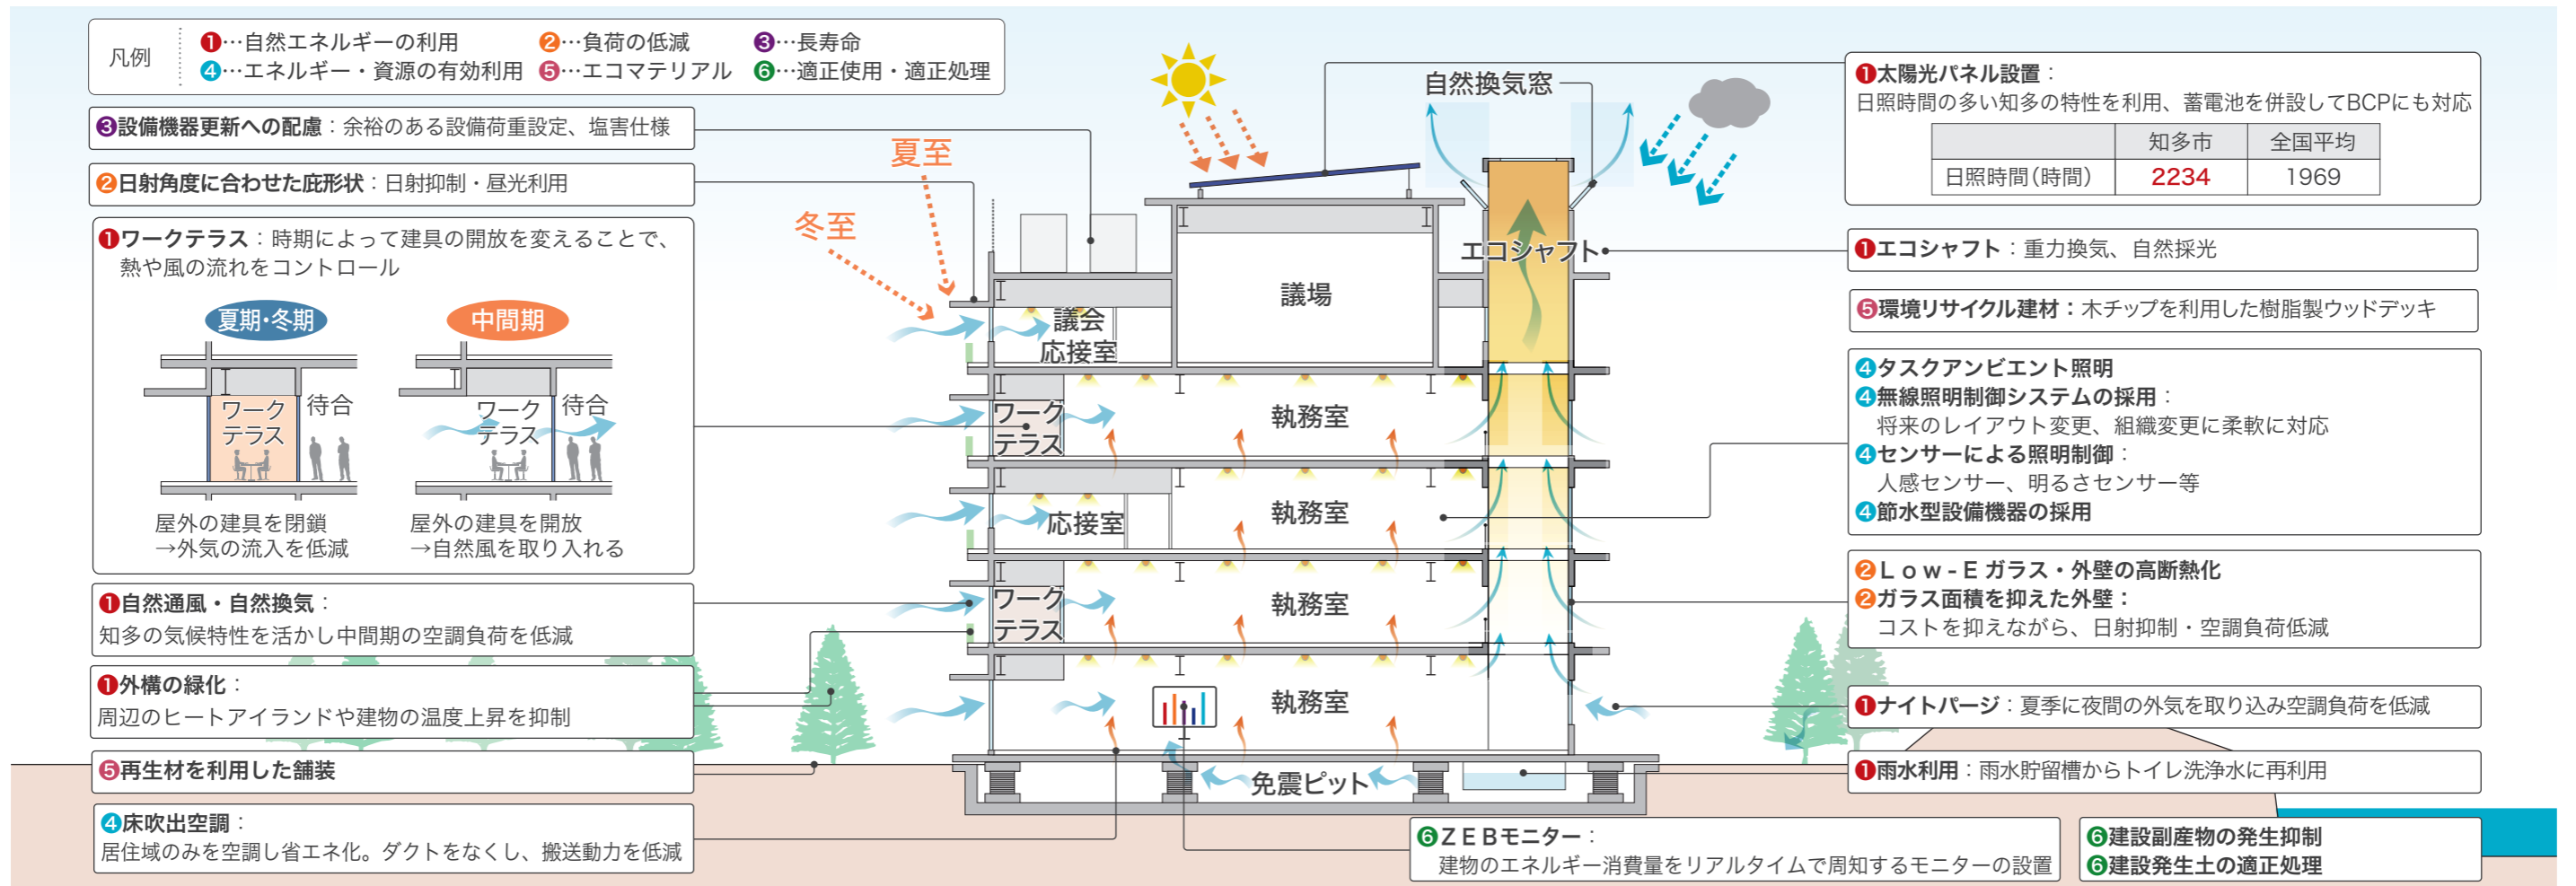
凡例
❶…自然エネルギーの利用　❷…負荷の低減　❸…長寿命
❹…エネルギー・資源の有効利用　❺…エコマテリアル　❻…適正使用・適正処理

❸設備機器更新への配慮：余裕のある設備荷重設定、塩害仕様

❷日射角度に合わせた庇形状：日射抑制・昼光利用

❶ワークテラス：時期によって建具の開放を変えることで、熱や風の流れをコントロール

夏期·冬期
ワークテラス
待合
屋外の建具を閉鎖
→外気の流入を低減

中間期
ワークテラス
待合
屋外の建具を開放
→自然風を取り入れる

❶自然通風・自然換気：
知多の気候特性を活かし中間期の空調負荷を低減

❶外構の緑化：
周辺のヒートアイランドや建物の温度上昇を抑制

❺再生材を利用した舗装

❹床吹出空調：
居住域のみを空調し省エネ化。ダクトをなくし、搬送動力を低減

夏至
冬至
自然換気窓
エコシャフト
議場
議会応接室
ワークテラス
執務室
応接室
執務室
ワークテラス
執務室
執務室
免震ピット

❶太陽光パネル設置：
日照時間の多い知多の特性を利用、蓄電池を併設してBCPにも対応

| | 知多市 | 全国平均 |
|---|---|---|
| 日照時間(時間) | 2234 | 1969 |

❶エコシャフト：重力換気、自然採光

❺環境リサイクル建材：木チップを利用した樹脂製ウッドデッキ

❹タスクアンビエント照明
❹無線照明制御システムの採用：
将来のレイアウト変更、組織変更に柔軟に対応
❹センサーによる照明制御：
人感センサー、明るさセンサー等
❹節水型設備機器の採用

❷Ｌｏｗ-Ｅ ガラス・外壁の高断熱化
❷ガラス面積を抑えた外壁：
コストを抑えながら、日射抑制・空調負荷低減

❶ナイトパージ：夏季に夜間の外気を取り込み空調負荷を低減

❶雨水利用：雨水貯留槽からトイレ洗浄水に再利用

❻ＺＥＢモニター：
建物のエネルギー消費量をリアルタイムで周知するモニターの設置

❻建設副産物の発生抑制
❻建設発生土の適正処理